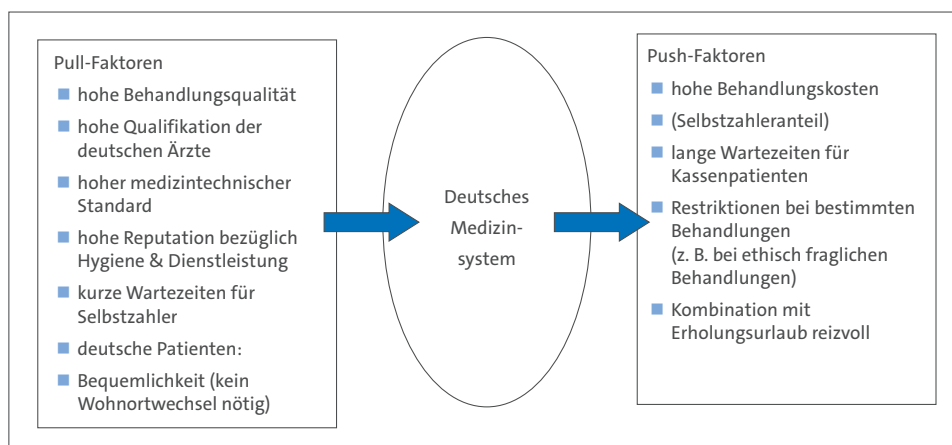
Pull-Faktoren

- hohe Behandlungsqualität
- hohe Qualifikation der deutschen Ärzte
- hoher medizintechnischer Standard
- hohe Reputation bezüglich Hygiene & Dienstleistung
- kurze Wartezeiten für Selbstzahler
- deutsche Patienten:
- Bequemlichkeit (kein Wohnortwechsel nötig)

Deutsches Medizin-system

Push-Faktoren

- hohe Behandlungskosten
- (Selbstzahleranteil)
- lange Wartezeiten für Kassenpatienten
- Restriktionen bei bestimmten Behandlungen (z. B. bei ethisch fraglichen Behandlungen)
- Kombination mit Erholungsurlaub reizvoll